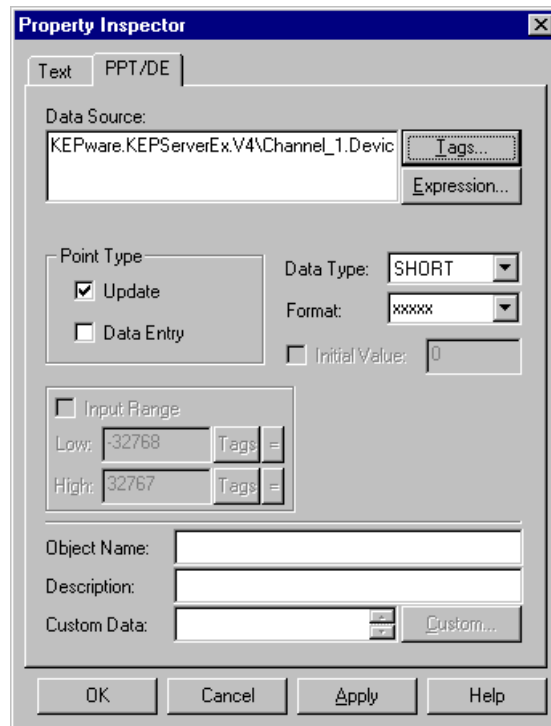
Property Inspector

Text
PPT/DE

Data Source:
KEPware.KEPServerEx.V4\Channel_1.Devic
Tags...
Expression...

Point Type
Update
Data Entry

Data Type: SHORT
Format: xxxxx
Initial Value: 0

Input Range
Low: -32768 Tags =
High: 32767 Tags =

Object Name:
Description:
Custom Data:
Custom...

OK
Cancel
Apply
Help